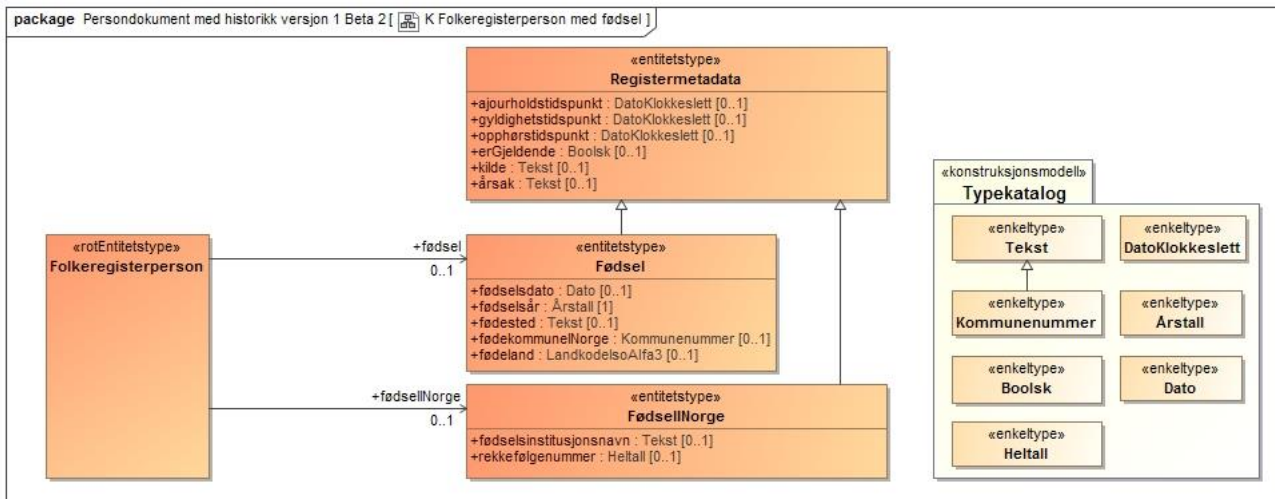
package Persondokument med historikk versjon 1 Beta 2 [ K Folkeregisterperson med fødsel ]

«entitetstype»
Registermetadata
+ajourholdstidspunkt : DatoKlokkeslett [0..1]
+gyldighetstidspunkt : DatoKlokkeslett [0..1]
+opphørstidspunkt : DatoKlokkeslett [0..1]
+erGjeldende : Boolsk [0..1]
+kilde : Tekst [0..1]
+årsak : Tekst [0..1]

«rotEntitetstype»
Folkeregisterperson

+fødsel
0..1

«entitetstype»
Fødsel
+fødselsdato : Dato [0..1]
+fødselsår : Årstall [1]
+fødested : Tekst [0..1]
+fødekommuneINorge : Kommunenummer [0..1]
+fødeland : LandkodeIsoAlfa3 [0..1]

+fødselINorge
0..1

«entitetstype»
FødselINorge
+fødselsinstitusjonsnavn : Tekst [0..1]
+rekkefølgenummer : Heltall [0..1]

«konstruksjonsmodell»
Typekatalog

«enkeltype»
Tekst

«enkeltype»
DatoKlokkeslett

«enkeltype»
Kommunenummer

«enkeltype»
Årstall

«enkeltype»
Boolsk

«enkeltype»
Dato

«enkeltype»
Heltall